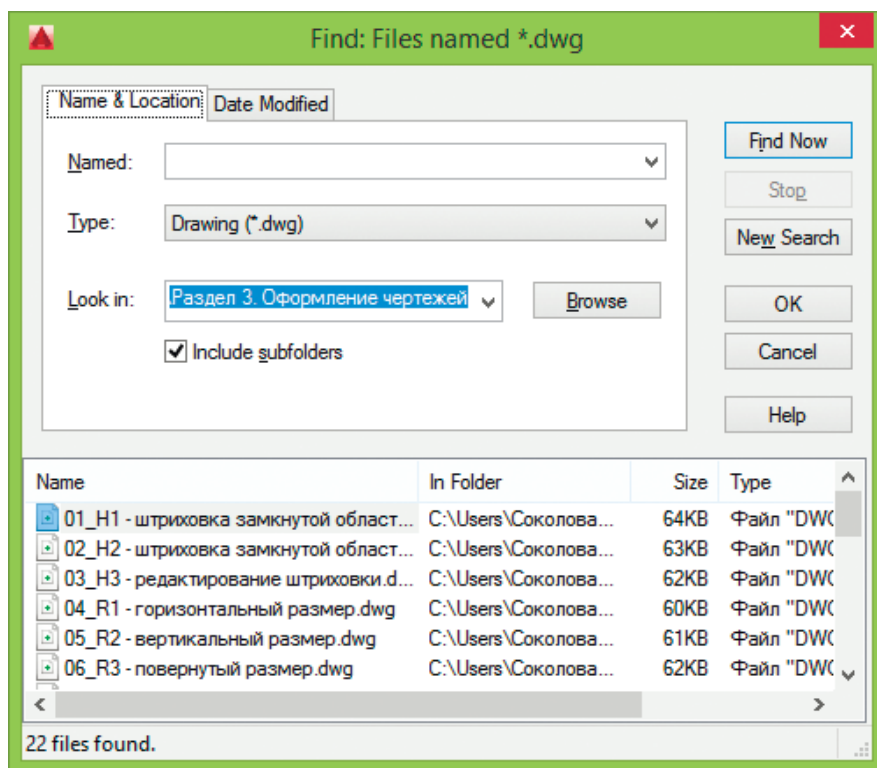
Find: Files named *.dwg

Name & Location | Date Modified

Named:

Type: Drawing (*.dwg)

Look in: Раздел 3. Оформление чертежей

Browse

Include subfolders

Find Now

Stop

New Search

OK

Cancel

Help

| Name | In Folder | Size | Type |
|---|---|---|---|
| 01_H1 - штриховка замкнутой област... | C:\Users\Соколова... | 64KB | Файл "DW( |
| 02_H2 - штриховка замкнутой област... | C:\Users\Соколова... | 63KB | Файл "DW( |
| 03_H3 - редактирование штриховки.d... | C:\Users\Соколова... | 62KB | Файл "DW( |
| 04_R1 - горизонтальный размер.dwg | C:\Users\Соколова... | 60KB | Файл "DW( |
| 05_R2 - вертикальный размер.dwg | C:\Users\Соколова... | 61KB | Файл "DW( |
| 06_R3 - повернутый размер.dwg | C:\Users\Соколова... | 62KB | Файл "DW( |

22 files found.